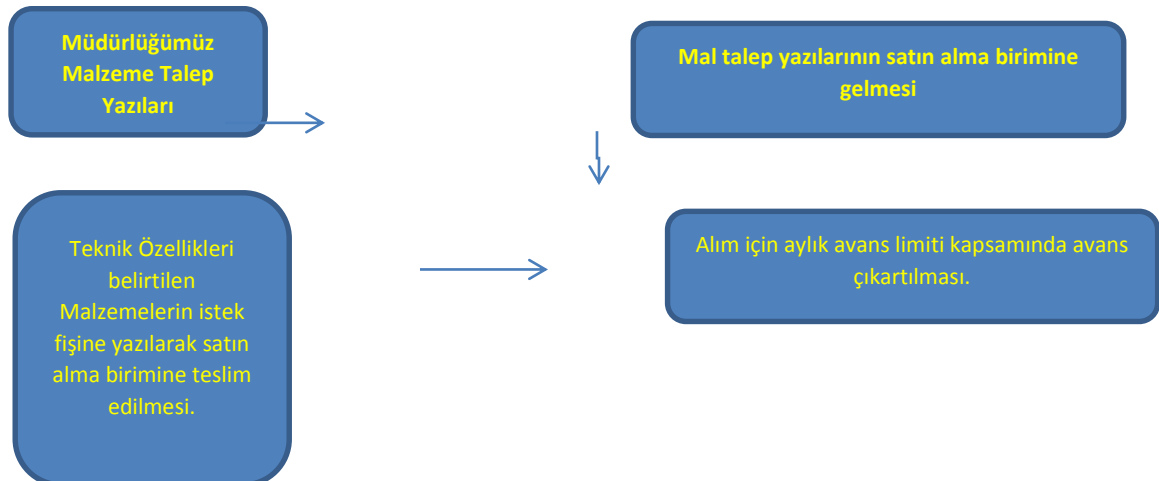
Müdürlüğümüz Malzeme Talep Yazıları

Mal talep yazılarının satın alma birimine gelmesi

Teknik Özellikleri belirtilen Malzemelerin istek fişine yazılarak satın alma birimine teslim edilmesi.

Alım için aylık avans limiti kapsamında avans çıkartılması.